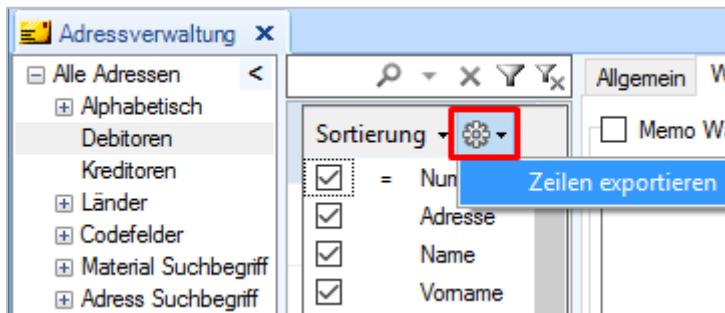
Adressverwaltung ✕

⊟ Alle Adressen <
⊞ Alphabetisch
Debitoren
Kreditoren
⊞ Länder
⊞ Codefelder
⊞ Material Suchbegriff
⊞ Adress Suchbegriff

Sortierung
Zeilen exportieren
= Num
Adresse
Name
Vorname

Allgemein W
Memo W